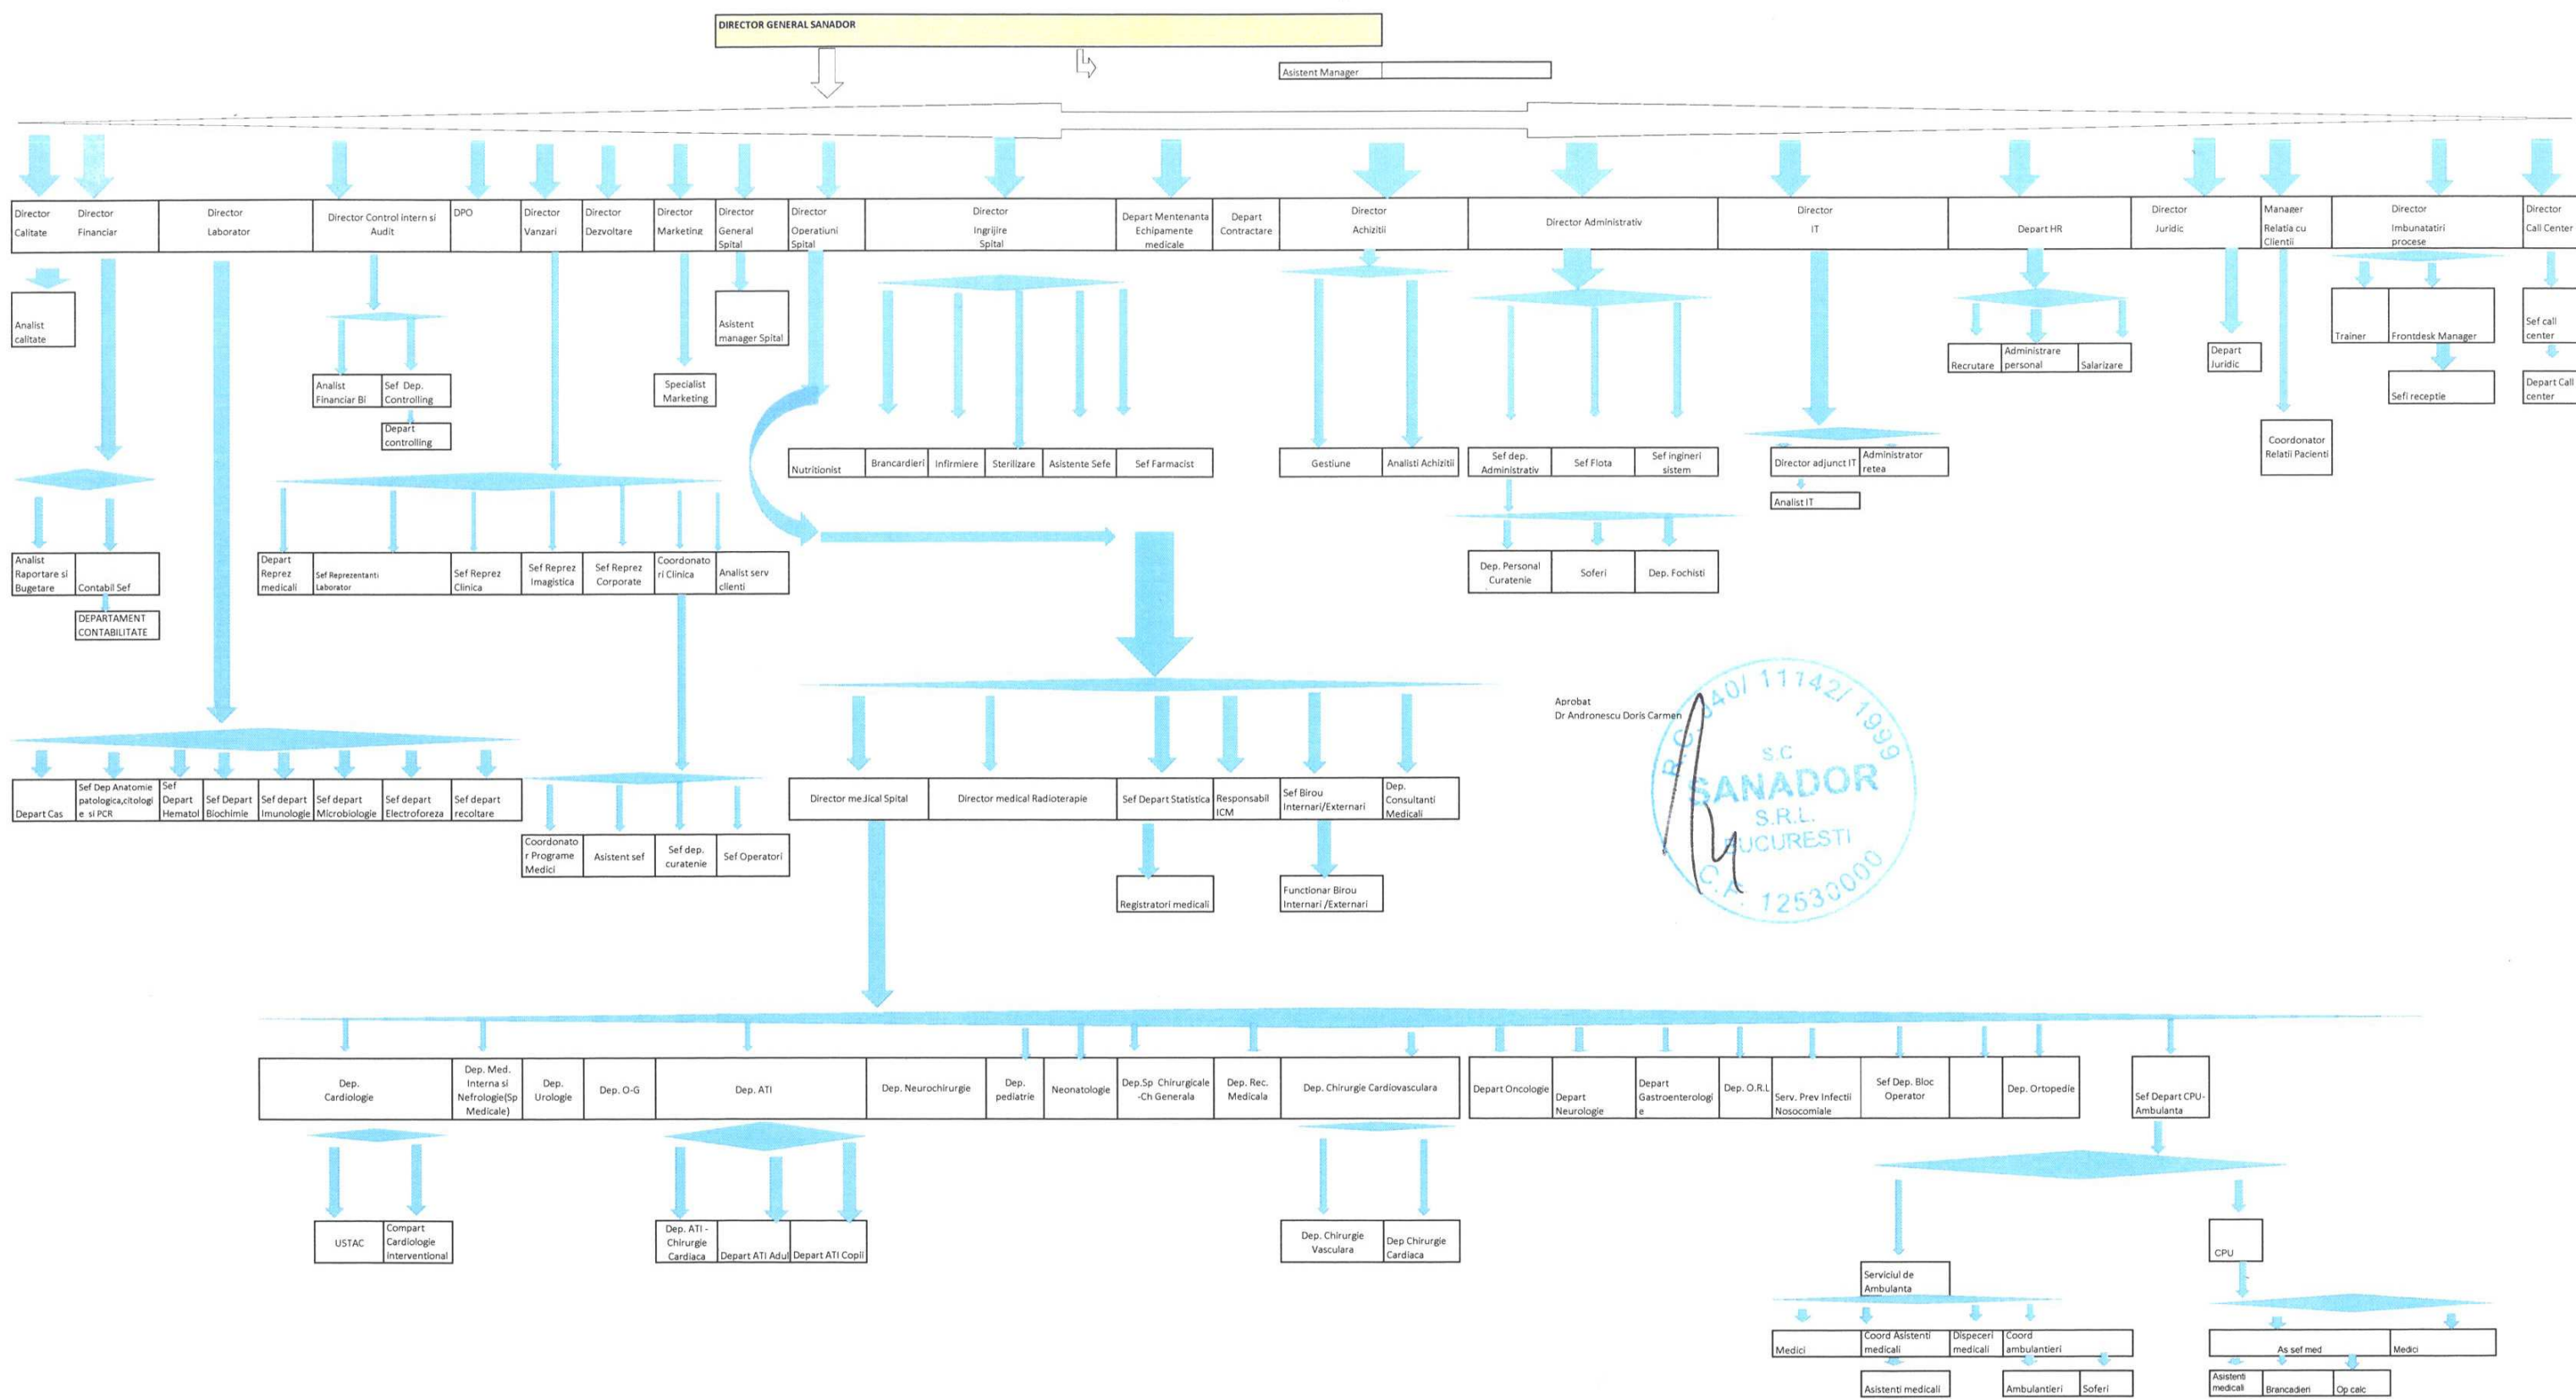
DIRECTOR GENERAL SANADOR

Asistent Manager

Director Calitate
Director Financiar
Director Laborator
Director Control intern si Audit
DPO
Director Vanzari
Director Dezvoltare
Director Marketing
Director General Spital
Director Operatiuni Spital
Director Ingrijire Spital
Depart Mentenanta Echipamente medicale
Depart Contractare
Director Achizitii
Director Administrativ
Director IT
Depart HR
Director Juridic
Manager Relatia cu Clientii
Director Imbunatatiri procese
Director Call Center

Analist calitate

Analist Financiar Bi
Sef Dep. Controlling
Depart controlling

Specialist Marketing

Asistent manager Spital

Nutritionist
Brancardieri
Infirmiere
Sterilizare
Asistente Sefe
Sef Farmacist

Gestiune
Analisti Achizitii

Sef dep. Administrativ
Sef Flota
Sef ingineri sistem

Dep. Personal Curatenie
Soferi
Dep. Fochisti

Director adjunct IT
Administrator retea
Analist IT

Recrutare
Administrare personal
Salarizare

Depart Juridic

Coordonator Relatii Pacienti

Trainer
Frontdesk Manager
Sefi receptie

Sef call center
Depart Call center

Analist Raportare si Bugetare
Contabil Sef
DEPARTAMENT CONTABILITATE

Depart Reprez medicali
Sef Reprezentanti Laborator
Sef Reprez Clinica
Sef Reprez Imagistica
Sef Reprez Corporate
Coordonatori Clinica
Analist serv clienti

Depart Cas
Sef Dep Anatomie patologica,citologie si PCR
Sef Depart Hematol
Sef Depart Biochimie
Sef depart Imunologie
Sef depart Microbiologie
Sef depart Electroforeza
Sef depart recoltare

Coordonator Programe Medici
Asistent sef
Sef dep. curatenie
Sef Operatori

Aprobat
Dr Andronescu Doris Carmen

R.C. J40/ 11142/ 1999
S.C
SANADOR
S.R.L.
BUCURESTI
C.F. 12530000

Director medical Spital
Director medical Radioterapie
Sef Depart Statistica
Responsabil ICM
Sef Birou Internari/Externari
Dep. Consultanti Medicali

Registratori medicali
Functionar Birou Internari /Externari

Dep. Cardiologie
Dep. Med. Interna si Nefrologie(Sp Medicale)
Dep. Urologie
Dep. O-G
Dep. ATI
Dep. Neurochirurgie
Dep. pediatrie
Neonatologie
Dep.Sp Chirurgicale -Ch Generala
Dep. Rec. Medicala
Dep. Chirurgie Cardiovasculara
Depart Oncologie
Depart Neurologie
Depart Gastroenterologie
Dep. O.R.L
Serv. Prev Infectii Nosocomiale
Sef Dep. Bloc Operator
Dep. Ortopedie
Sef Depart CPU-Ambulanta

USTAC
Compart Cardiologie Interventional

Dep. ATI - Chirurgie Cardiaca
Depart ATI Adul
Depart ATI Copii

Dep. Chirurgie Vasculara
Dep Chirurgie Cardiaca

Serviciul de Ambulanta
CPU

Medici
Coord Asistenti medicali
Dispeceri medicali
Coord ambulantieri
Asistenti medicali
Ambulantieri
Soferi

As sef med
Medici
Asistenti medicali
Brancardieri
Op caic